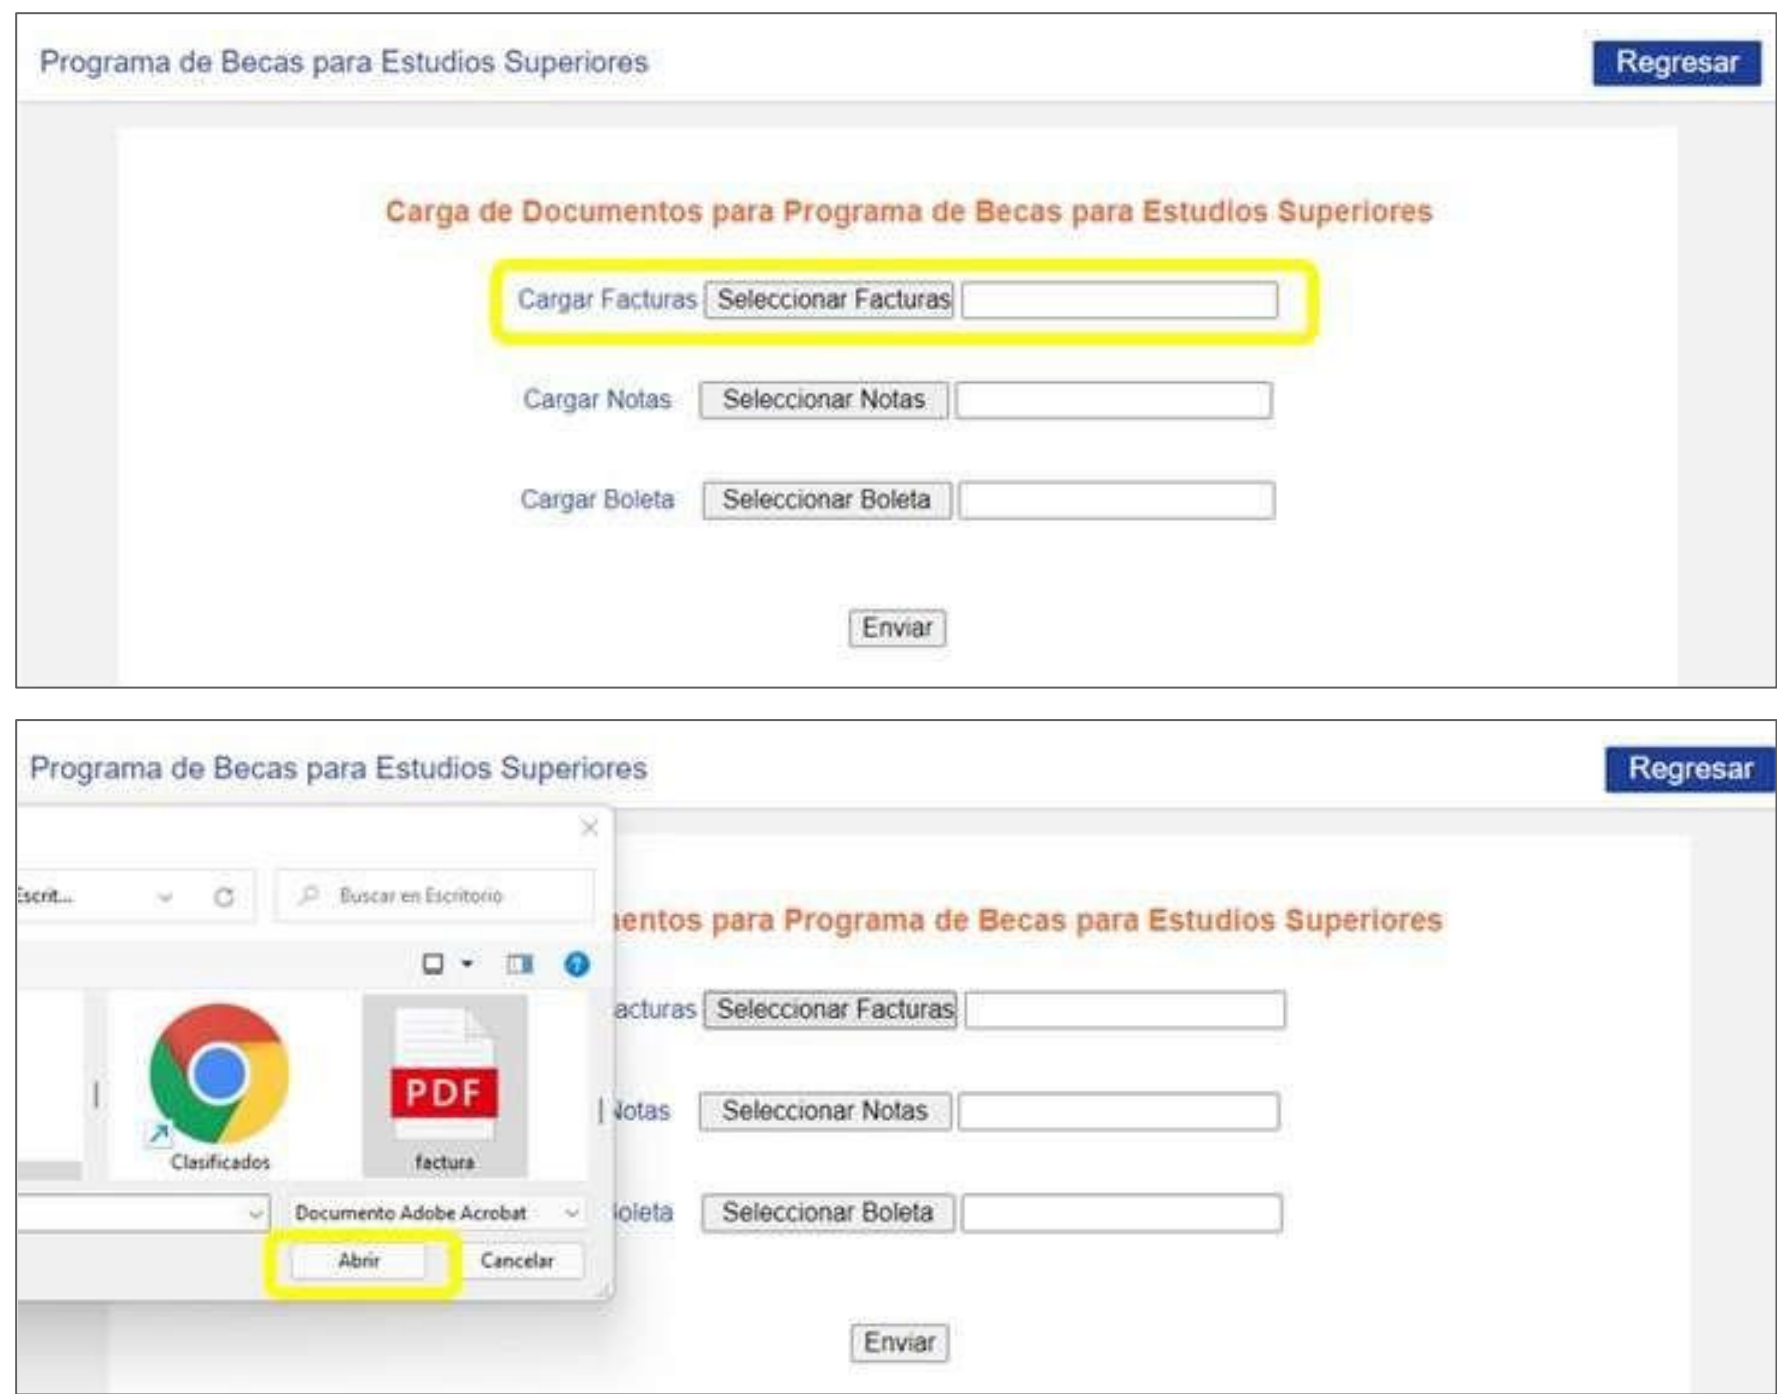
Programa de Becas para Estudios Superiores

Regresar

Carga de Documentos para Programa de Becas para Estudios Superiores

Cargar Facturas Seleccionar Facturas

Cargar Notas Seleccionar Notas

Cargar Boleta Seleccionar Boleta

Enviar

Programa de Becas para Estudios Superiores

Regresar

Escrit...

Buscar en Escritorio

Clasificados

PDF

factura

Documento Adobe Acrobat

Abrir

Cancelar

entos para Programa de Becas para Estudios Superiores

acturas Seleccionar Facturas

Notas Seleccionar Notas

oleta Seleccionar Boleta

Enviar